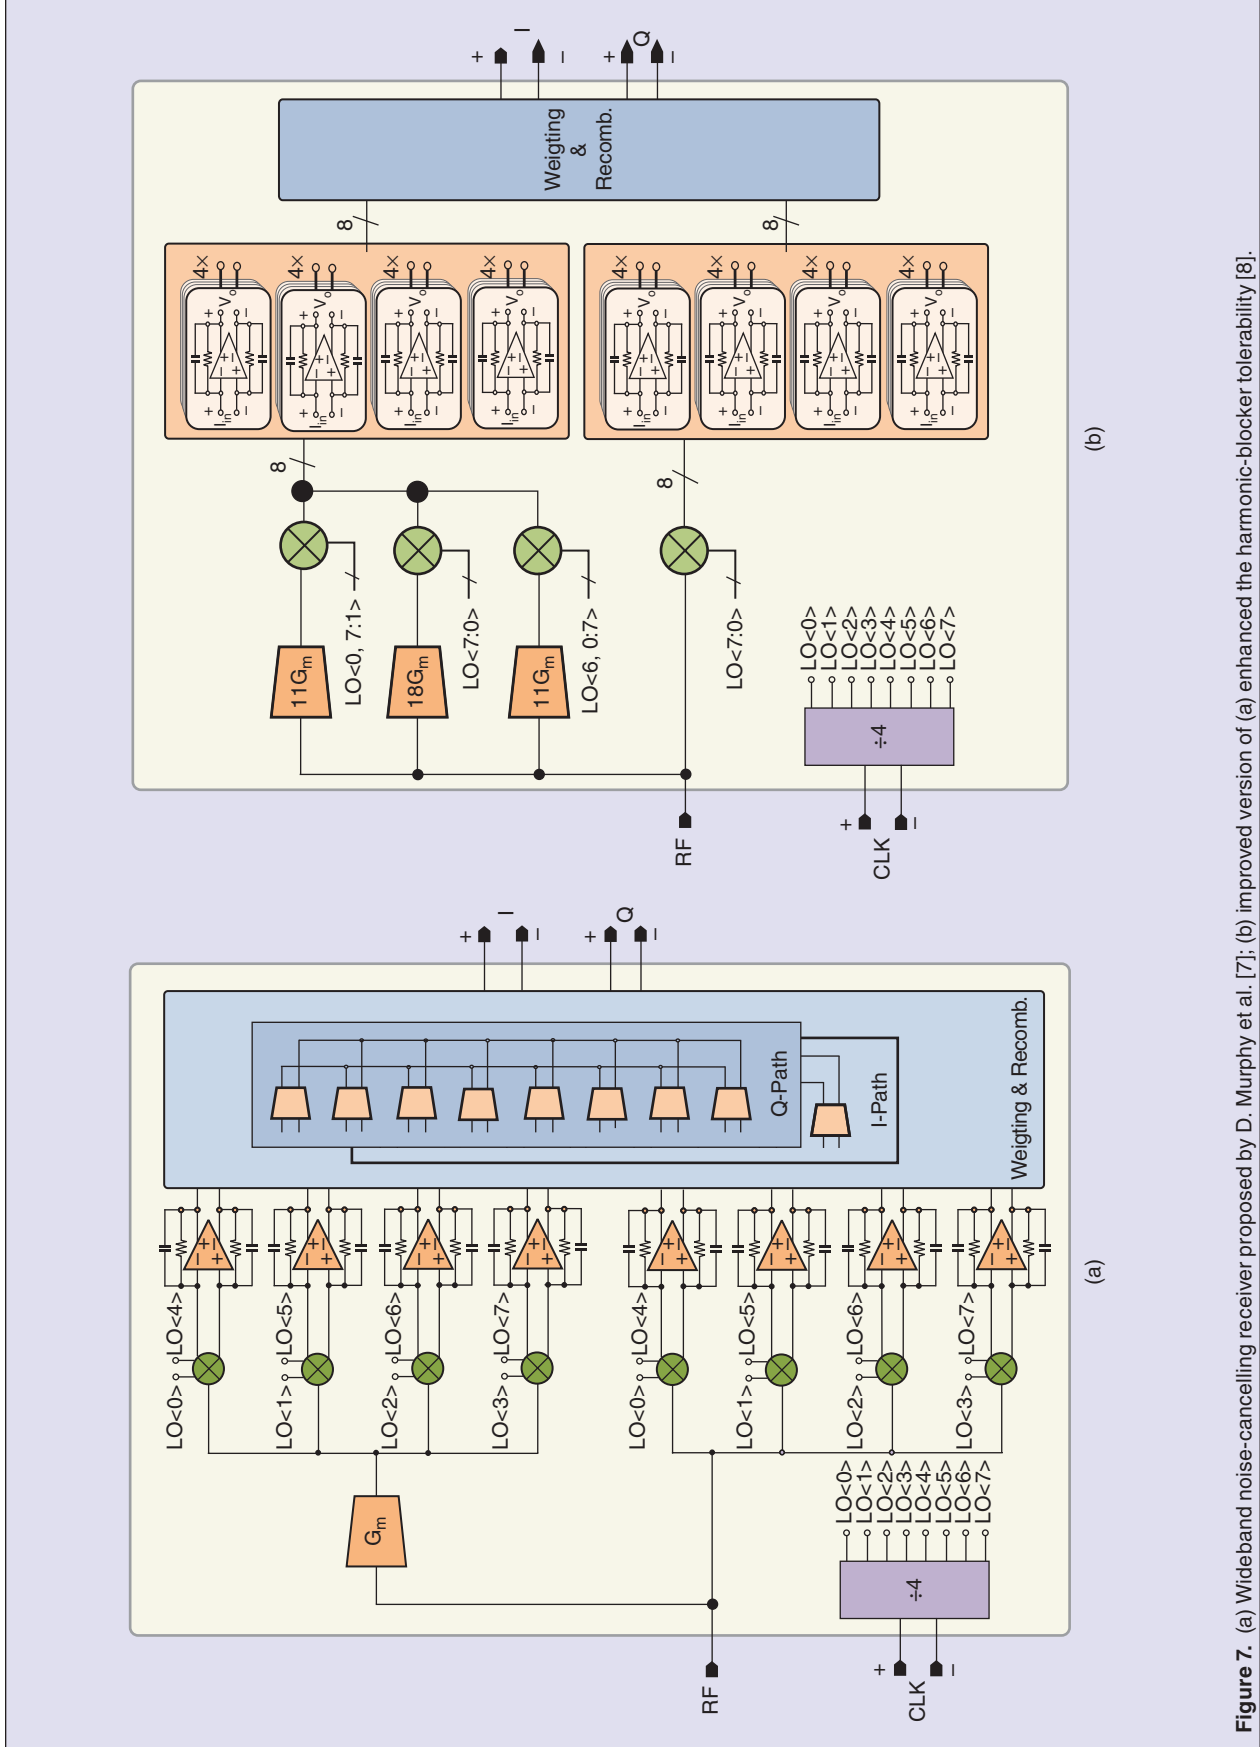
I
+ −
Q
+ −

Weigting & Recomb.

Q-Path

I-Path

$G_m$

RF

CLK
+ −

÷4

LO<0> LO<1> LO<2> LO<3> LO<4> LO<5> LO<6> LO<7>

LO<0> LO<4>
LO<1> LO<5>
LO<2> LO<6>
LO<3> LO<7>
LO<0> LO<4>
LO<1> LO<5>
LO<2> LO<6>
LO<3> LO<7>

(a)

I
+ −
Q
+ −

Weigting & Recomb.

8
8
8
8

4×
$V_o$
$I_{in}$

$11G_m$
LO<0, 7:1>
$18G_m$
LO<7:0>
$11G_m$
LO<6, 0:7>
LO<7:0>

RF

CLK
+ −

÷4

LO<0> LO<1> LO<2> LO<3> LO<4> LO<5> LO<6> LO<7>

(b)

Figure 7. (a) Wideband noise-cancelling receiver proposed by D. Murphy et al. [7]; (b) improved version of (a) enhanced the harmonic-blocker tolerability [8].